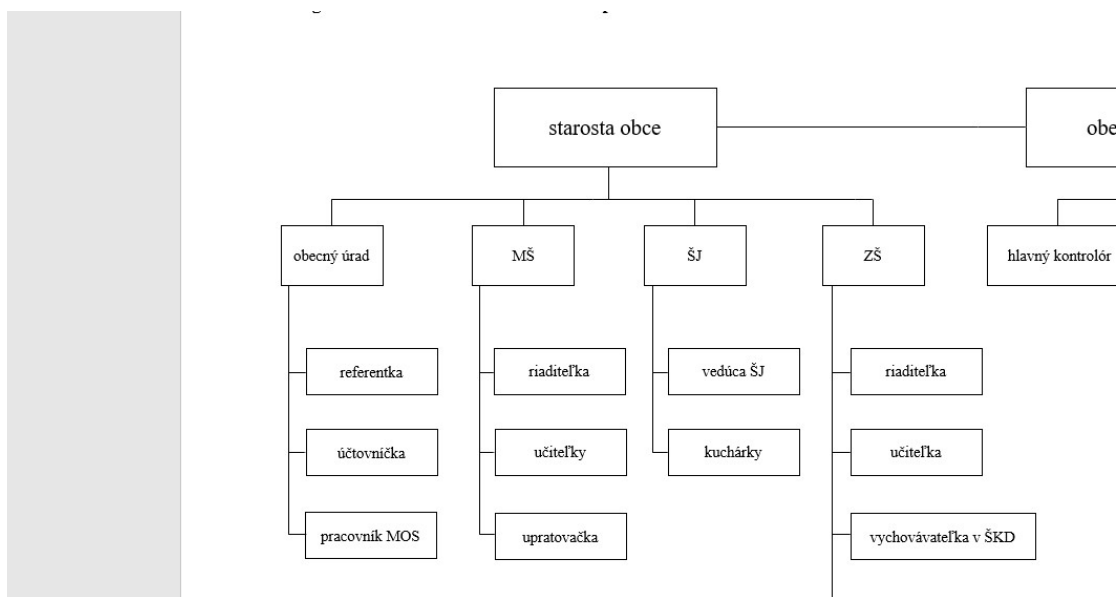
starosta obce

obe

obecný úrad

MŠ

ŠJ

ZŠ

hlavný kontrolór

referentka

účtovníčka

pracovník MOS

riaditeľka

učiteľky

upratovačka

vedúca ŠJ

kuchárky

riaditeľka

učiteľka

vychovávateľka v ŠKD